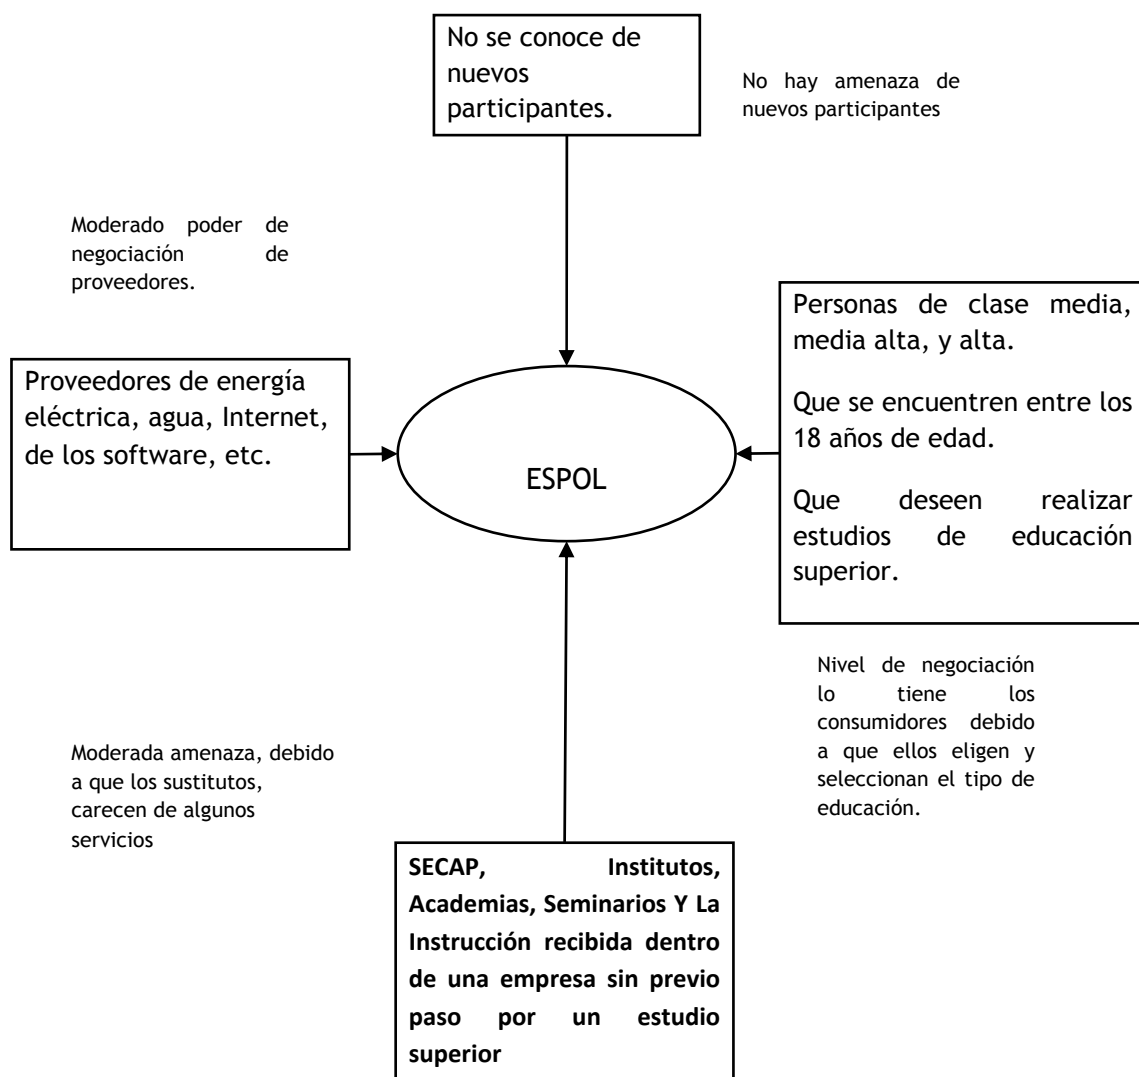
No se conoce de nuevos participantes.

No hay amenaza de nuevos participantes

Moderado poder de negociación de proveedores.

Personas de clase media, media alta, y alta.

Que se encuentren entre los 18 años de edad.

Que deseen realizar estudios de educación superior.

Proveedores de energía eléctrica, agua, Internet, de los software, etc.

ESPOL

Nivel de negociación lo tiene los consumidores debido a que ellos eligen y seleccionan el tipo de educación.

Moderada amenaza, debido a que los sustitutos, carecen de algunos servicios

**SECAP, Institutos, Academias, Seminarios Y La Instrucción recibida dentro de una empresa sin previo paso por un estudio superior**